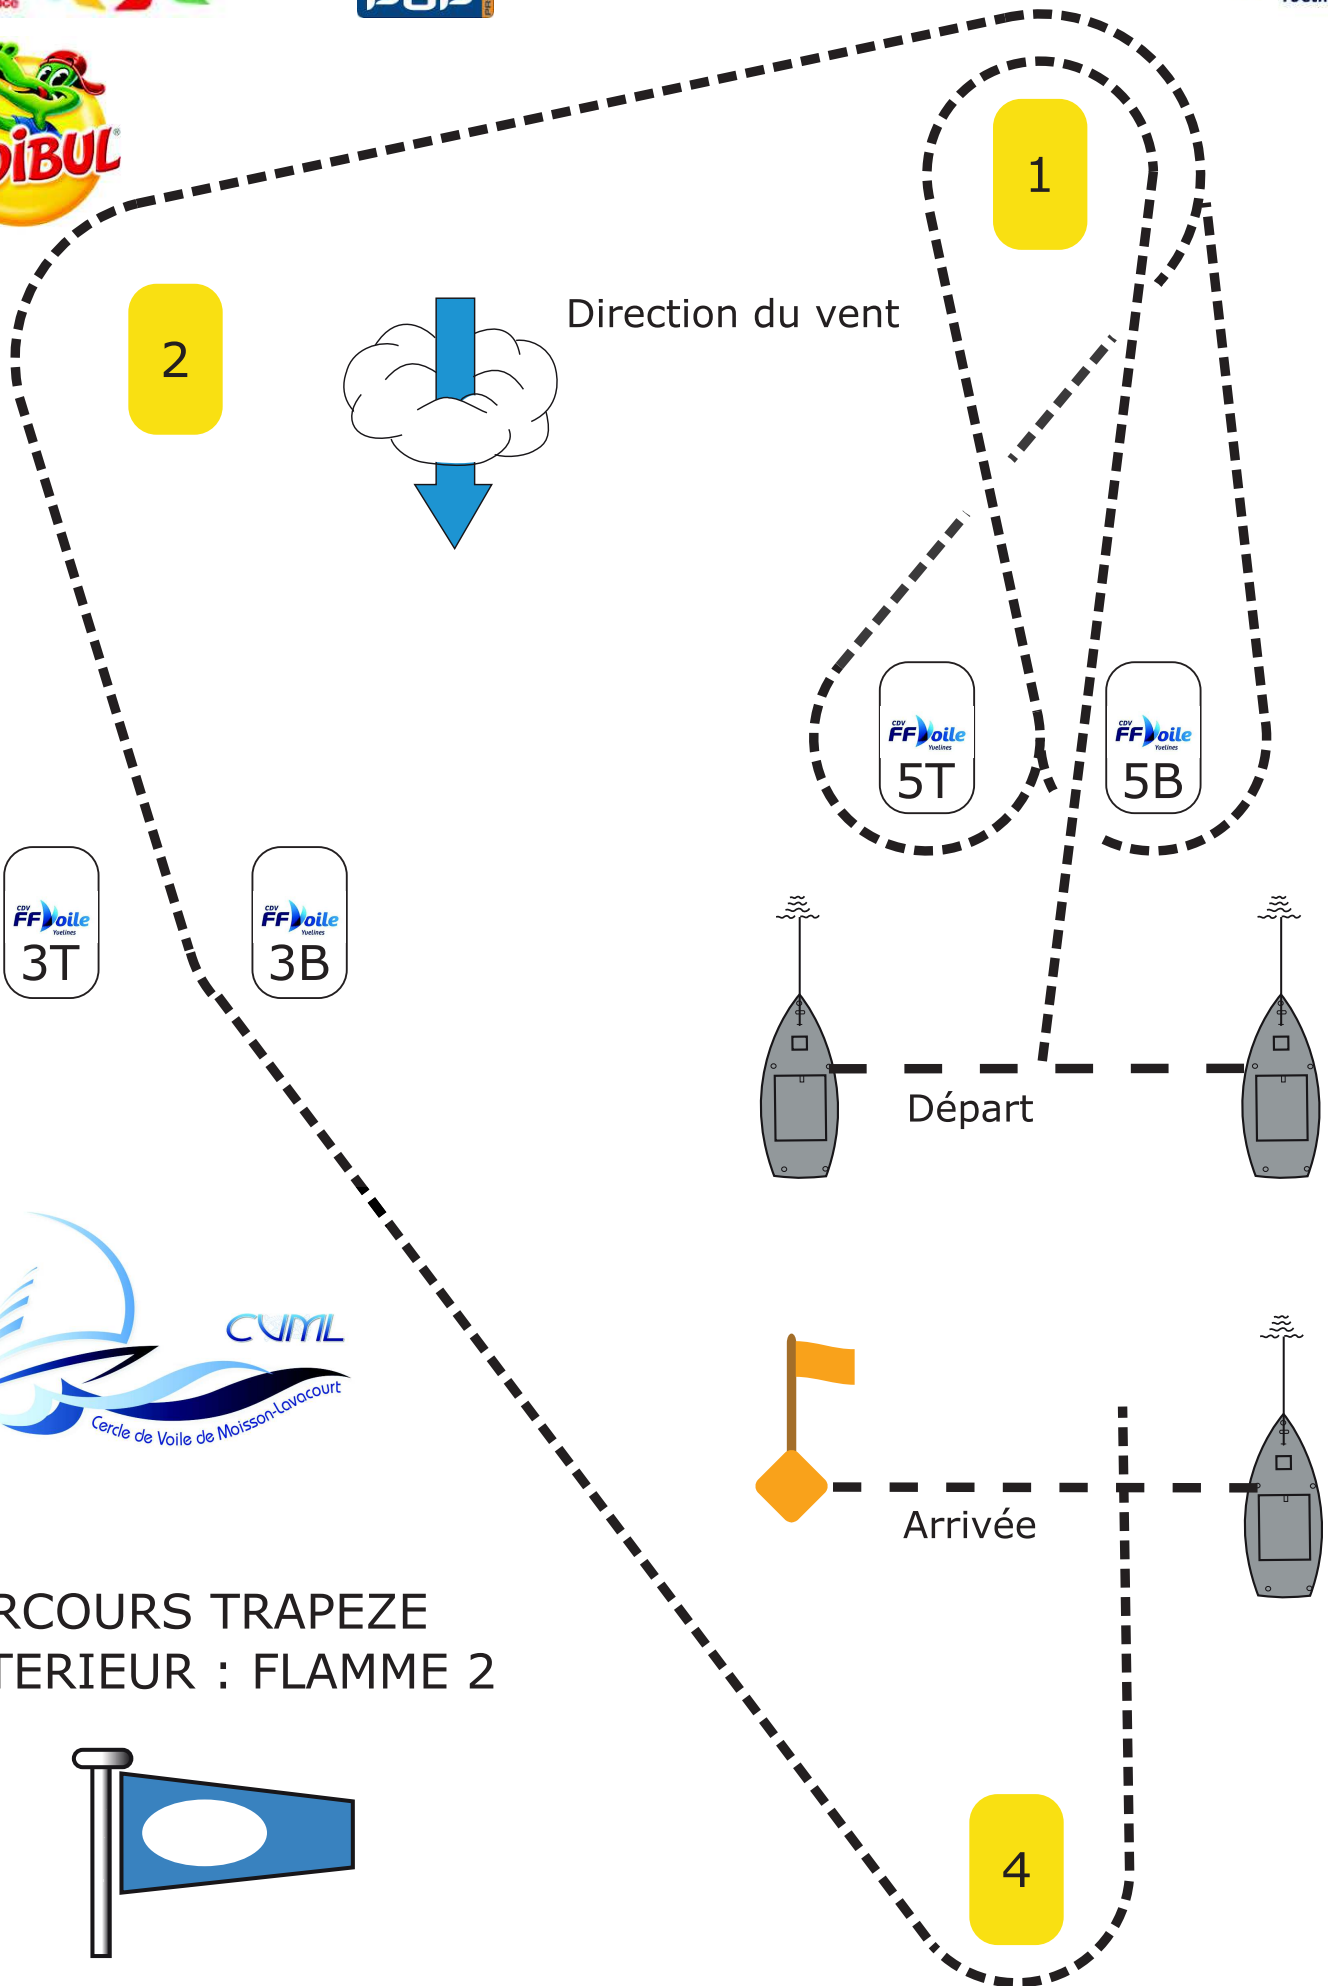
DIBUL

1

2

Direction du vent

CDV FFVoile Yvelines 5T

CDV FFVoile Yvelines 5B

CDV FFVoile Yvelines 3T

CDV FFVoile Yvelines 3B

Départ

CVML
Cercle de Voile de Moisson-Lavacourt

Arrivée

RCOURS TRAPEZE
TERIEUR : FLAMME 2

4